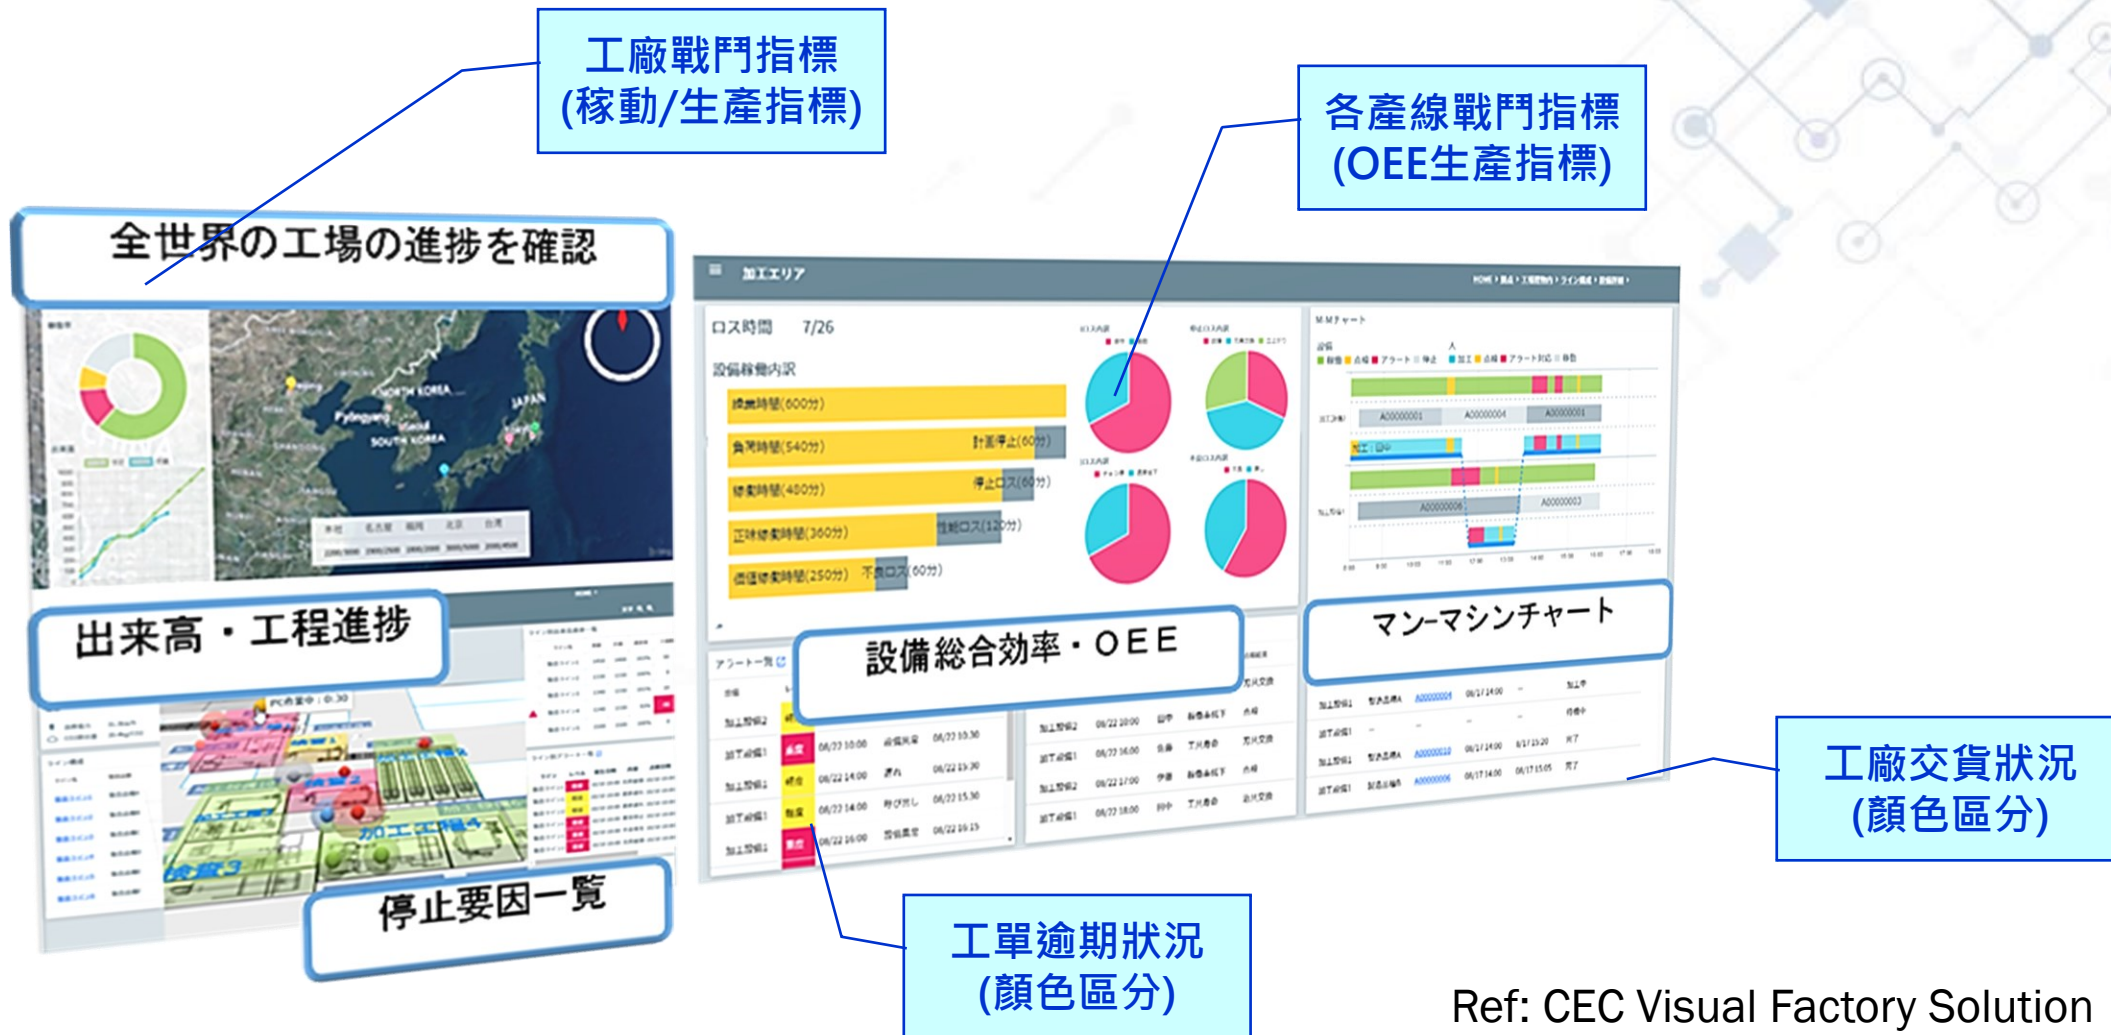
工廠戰鬥指標
(稼動/生產指標)

全世界の工場の進捗を確認

各產線戰鬥指標
(OEE生產指標)

加工エリア

ロス時間 7/26

設備稼働内訳

操業時間(600分)

負荷時間(540分)

計画停止(60分)

稼動時間(480分)

停止ロス(60分)

正味稼動時間(360分)

性能ロス(120分)

価値稼動時間(250分)

不良ロス(60分)

M-Mチャート

A00000001

A00000004

A00000001

A00000006

A00000003

NORTH KOREA

SOUTH KOREA

JAPAN

出来高・工程進捗

設備総合効率・OEE

マン-マシンチャート

アラート一覧

停止要因一覧

工廠交貨狀況
(顏色區分)

工單逾期狀況
(顏色區分)

Ref: CEC Visual Factory Solution